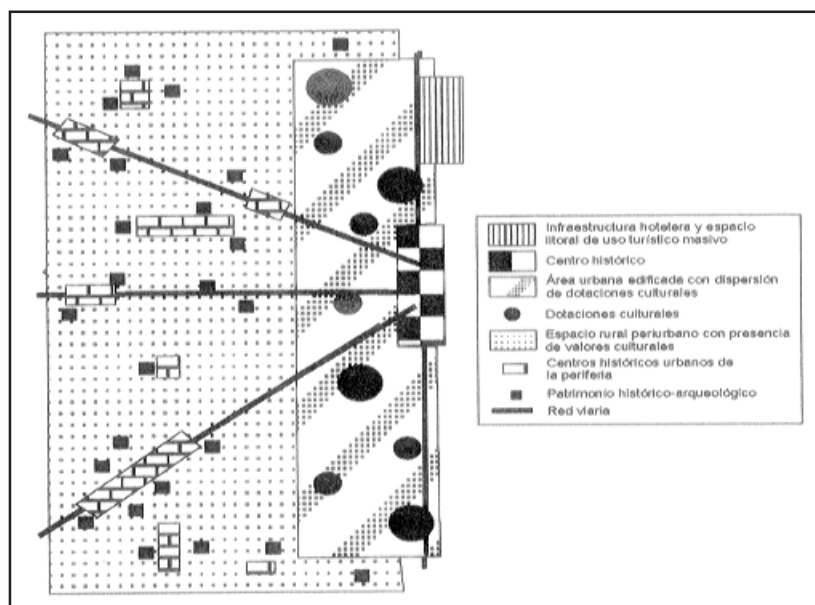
Infraestructura hotelera y espacio litoral de uso turístico masivo

Centro histórico

Área urbana edificada con dispersión de dotaciones culturales

Dotaciones culturales

Espacio rural periurbano con presencia de valores culturales

Centros históricos urbanos de la periferia

Patrimonio histórico-arqueológico

Red viaria